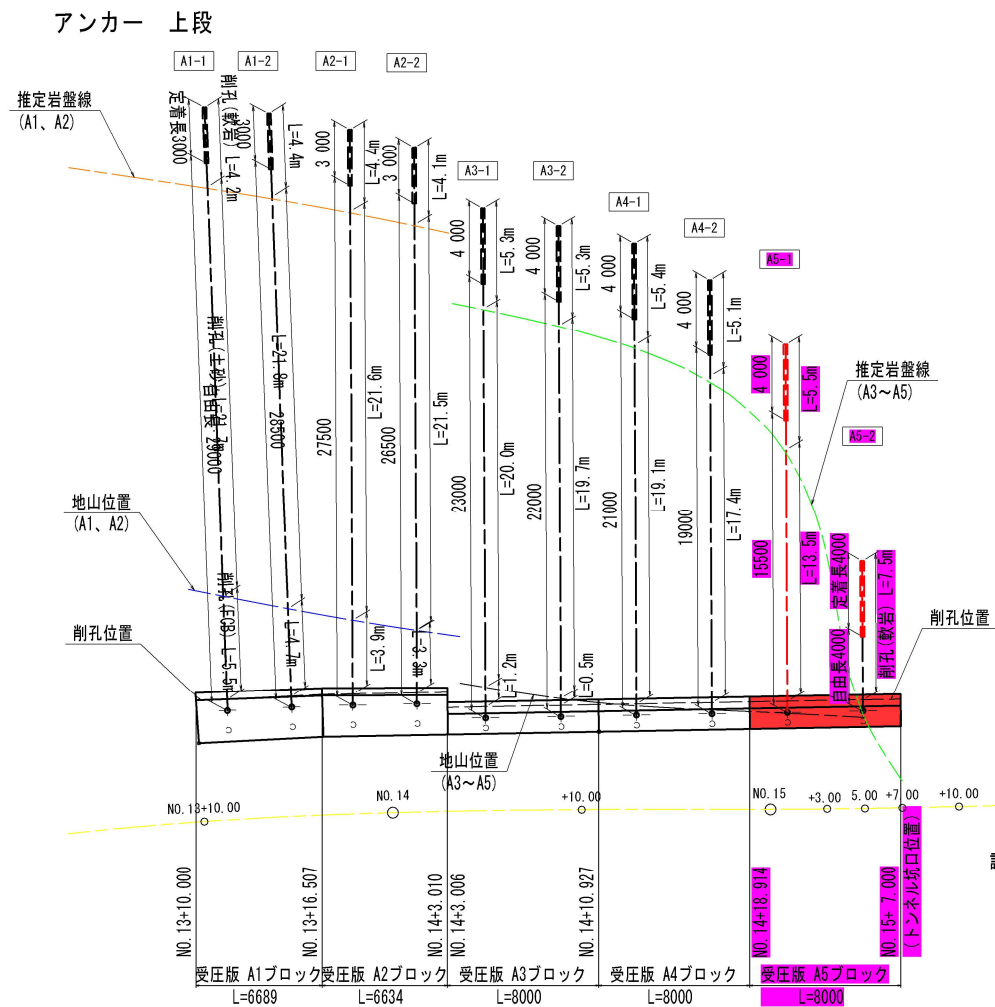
アンカー　上段

A1-1　A1-2　A2-1　A2-2

推定岩盤線
(A1、A2)

定着長3000
削孔(軟岩) 3000
L=4.2m
L=4.4m
3 000
L=4.4m
3 000
L=4.1m

A3-1　A3-2　A4-1　A4-2

4 000
L=5.3m
4 000
L=5.3m
4 000
L=5.4m
4 000
L=5.1m

A5-1
4 000
L=5.5m

推定岩盤線
(A3～A5)

A5-2

削孔(土砂)自由長 29000
L=21.7m
L=21.8m
28500
27500
L=21.6m
26500
L=21.5m
23000
L=20.0m
22000
L=19.7m
21000
L=19.1m
19000
L=17.4m
15500
L=13.5m
定着長4000
L=7.5m
自由長4000
削孔(軟岩)

地山位置
(A1、A2)

削孔(ECB) L=5.5m
L=4.7m
L=3.9m
L=3.3m
L=1.2m
L=0.5m

削孔位置
削孔位置

地山位置
(A3～A5)

NO.13+10.00
NO.14
+10.00
NO.15
+3.00
5.00
+7.00
+10.00

NO.13+10.000
NO.13+16.507
NO.14+3.010
NO.14+3.006
NO.14+10.927
NO.14+18.914
NO.15+ 7.000
(トンネル坑口位置)

受圧版 A1ブロック
L=6689
受圧版 A2ブロック
L=6634
受圧版 A3ブロック
L=8000
受圧版 A4ブロック
L=8000
受圧版 A5ブロック
L=8000